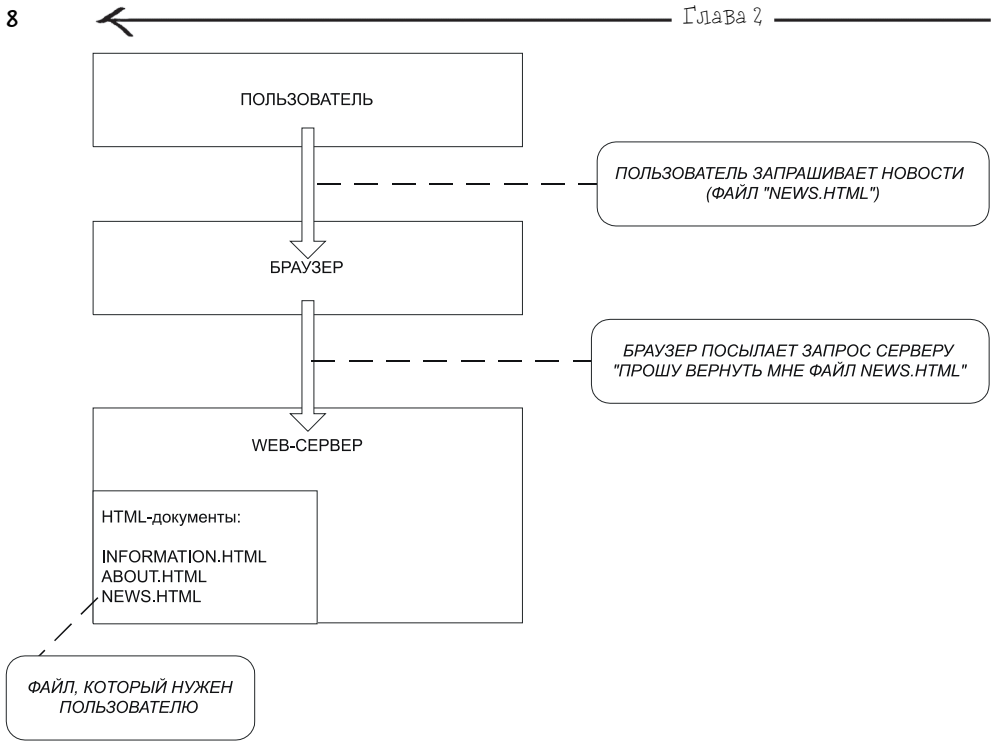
8

Глава 2

ПОЛЬЗОВАТЕЛЬ

ПОЛЬЗОВАТЕЛЬ ЗАПРАШИВАЕТ НОВОСТИ (ФАЙЛ "NEWS.HTML")

БРАУЗЕР

БРАУЗЕР ПОСЫЛАЕТ ЗАПРОС СЕРВЕРУ "ПРОШУ ВЕРНУТЬ МНЕ ФАЙЛ NEWS.HTML"

WEB-СЕРВЕР

HTML-документы:

INFORMATION.HTML
ABOUT.HTML
NEWS.HTML

ФАЙЛ, КОТОРЫЙ НУЖЕН ПОЛЬЗОВАТЕЛЮ